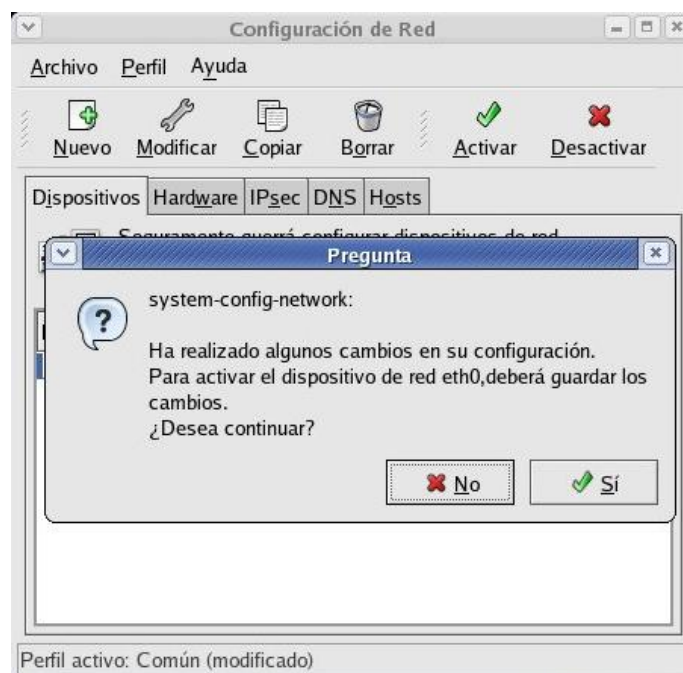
Configuración de Red

Archivo Perfil Ayuda

Nuevo Modificar Copiar Borrar Activar Desactivar

Dispositivos Hardware IPsec DNS Hosts

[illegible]

Pregunta

system-config-network:

Ha realizado algunos cambios en su configuración.
Para activar el dispositivo de red eth0,deberá guardar los cambios.
¿Desea continuar?

No

Sí

Perfil activo: Común (modificado)